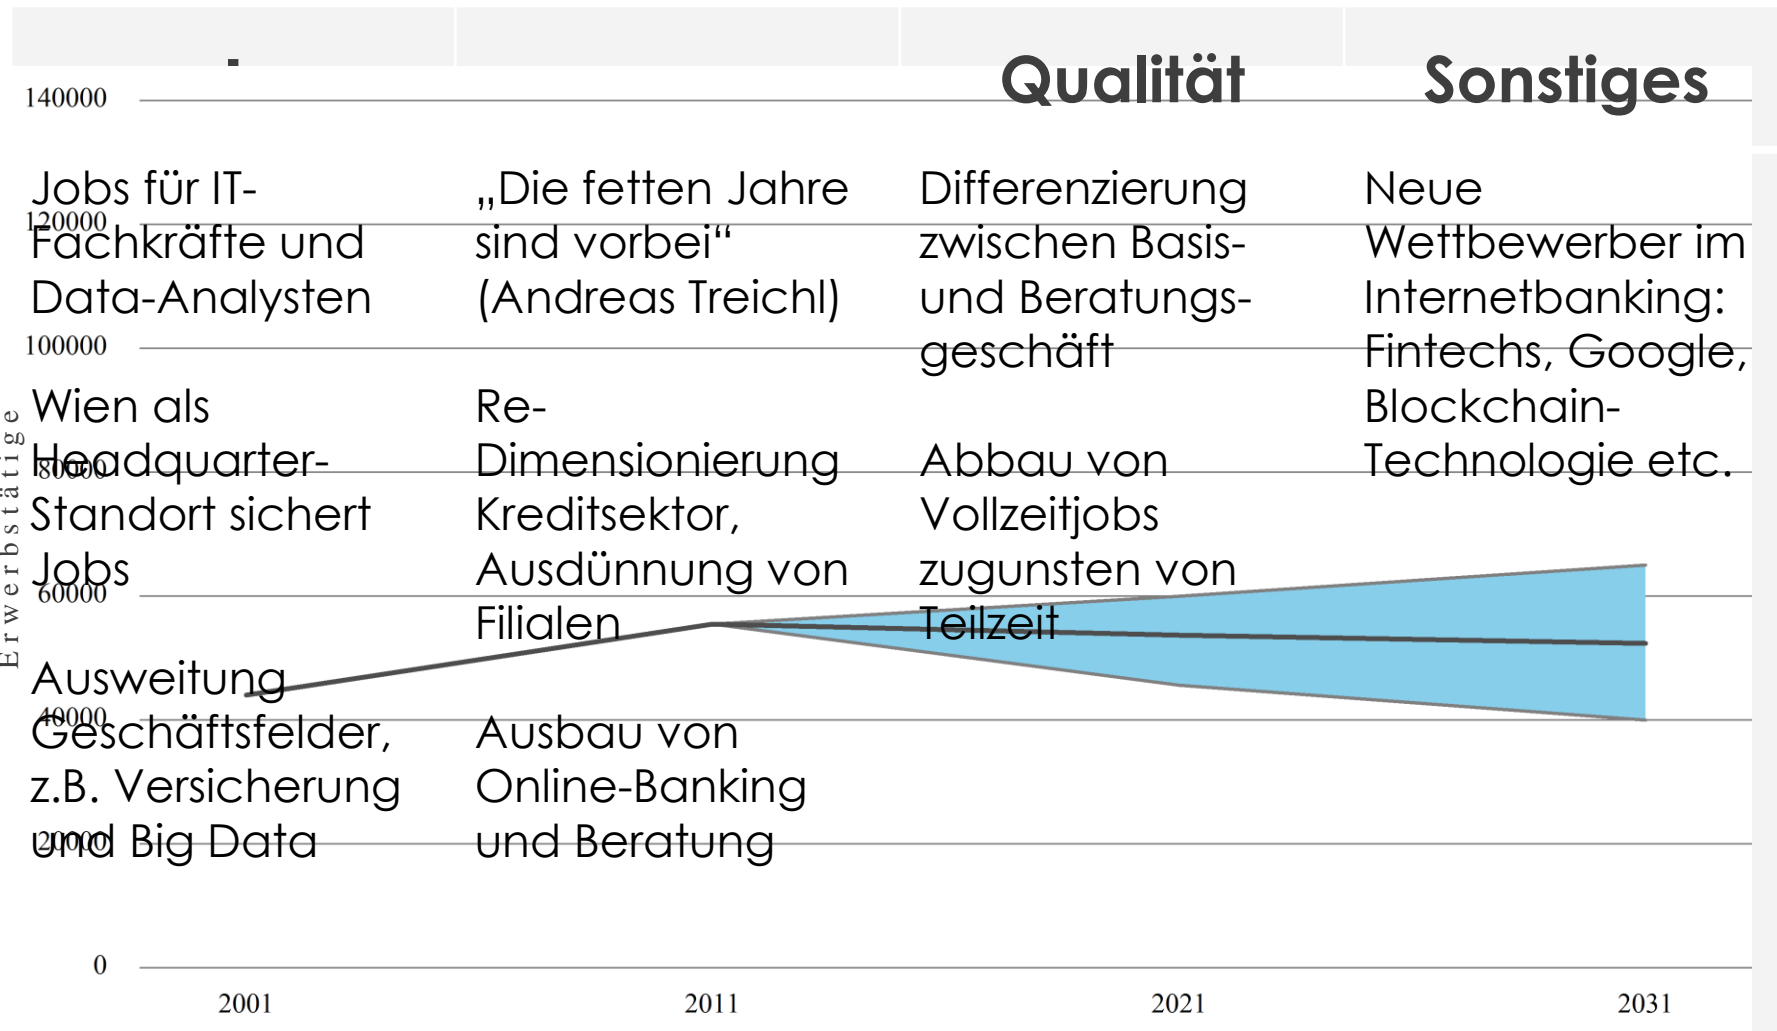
Qualität

Sonstiges

Jobs für IT-Fachkräfte und Data-Analysten

Wien als Headquarter-Standort sichert Jobs

Ausweitung Geschäftsfelder, z.B. Versicherung und Big Data

„Die fetten Jahre sind vorbei“ (Andreas Treichl)

Re-Dimensionierung Kreditsektor, Ausdünnung von Filialen

Ausbau von Online-Banking und Beratung

Differenzierung zwischen Basis- und Beratungsgeschäft

Abbau von Vollzeitjobs zugunsten von Teilzeit

Neue Wettbewerber im Internetbanking: Fintechs, Google, Blockchain-Technologie etc.

140000
120000
100000
80000
60000
40000
20000
0

Erwerbstätige

2001
2011
2021
2031